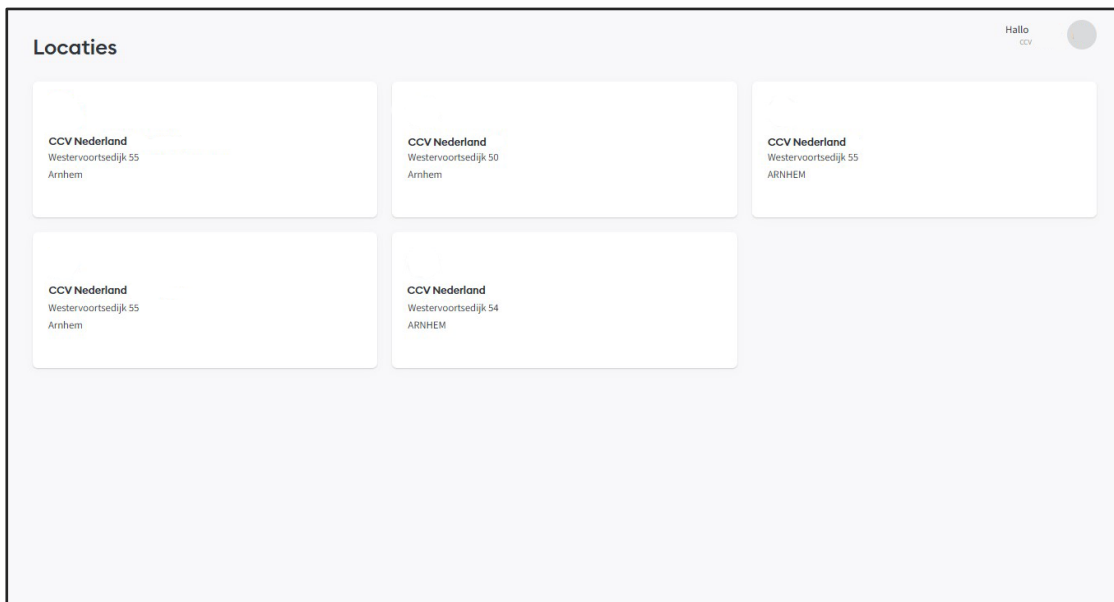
Locaties

Hallo
CCV

CCV Nederland
Westervoortsedijk 55
Arnhem

CCV Nederland
Westervoortsedijk 50
Arnhem

CCV Nederland
Westervoortsedijk 55
ARNHEM

CCV Nederland
Westervoortsedijk 55
Arnhem

CCV Nederland
Westervoortsedijk 54
ARNHEM